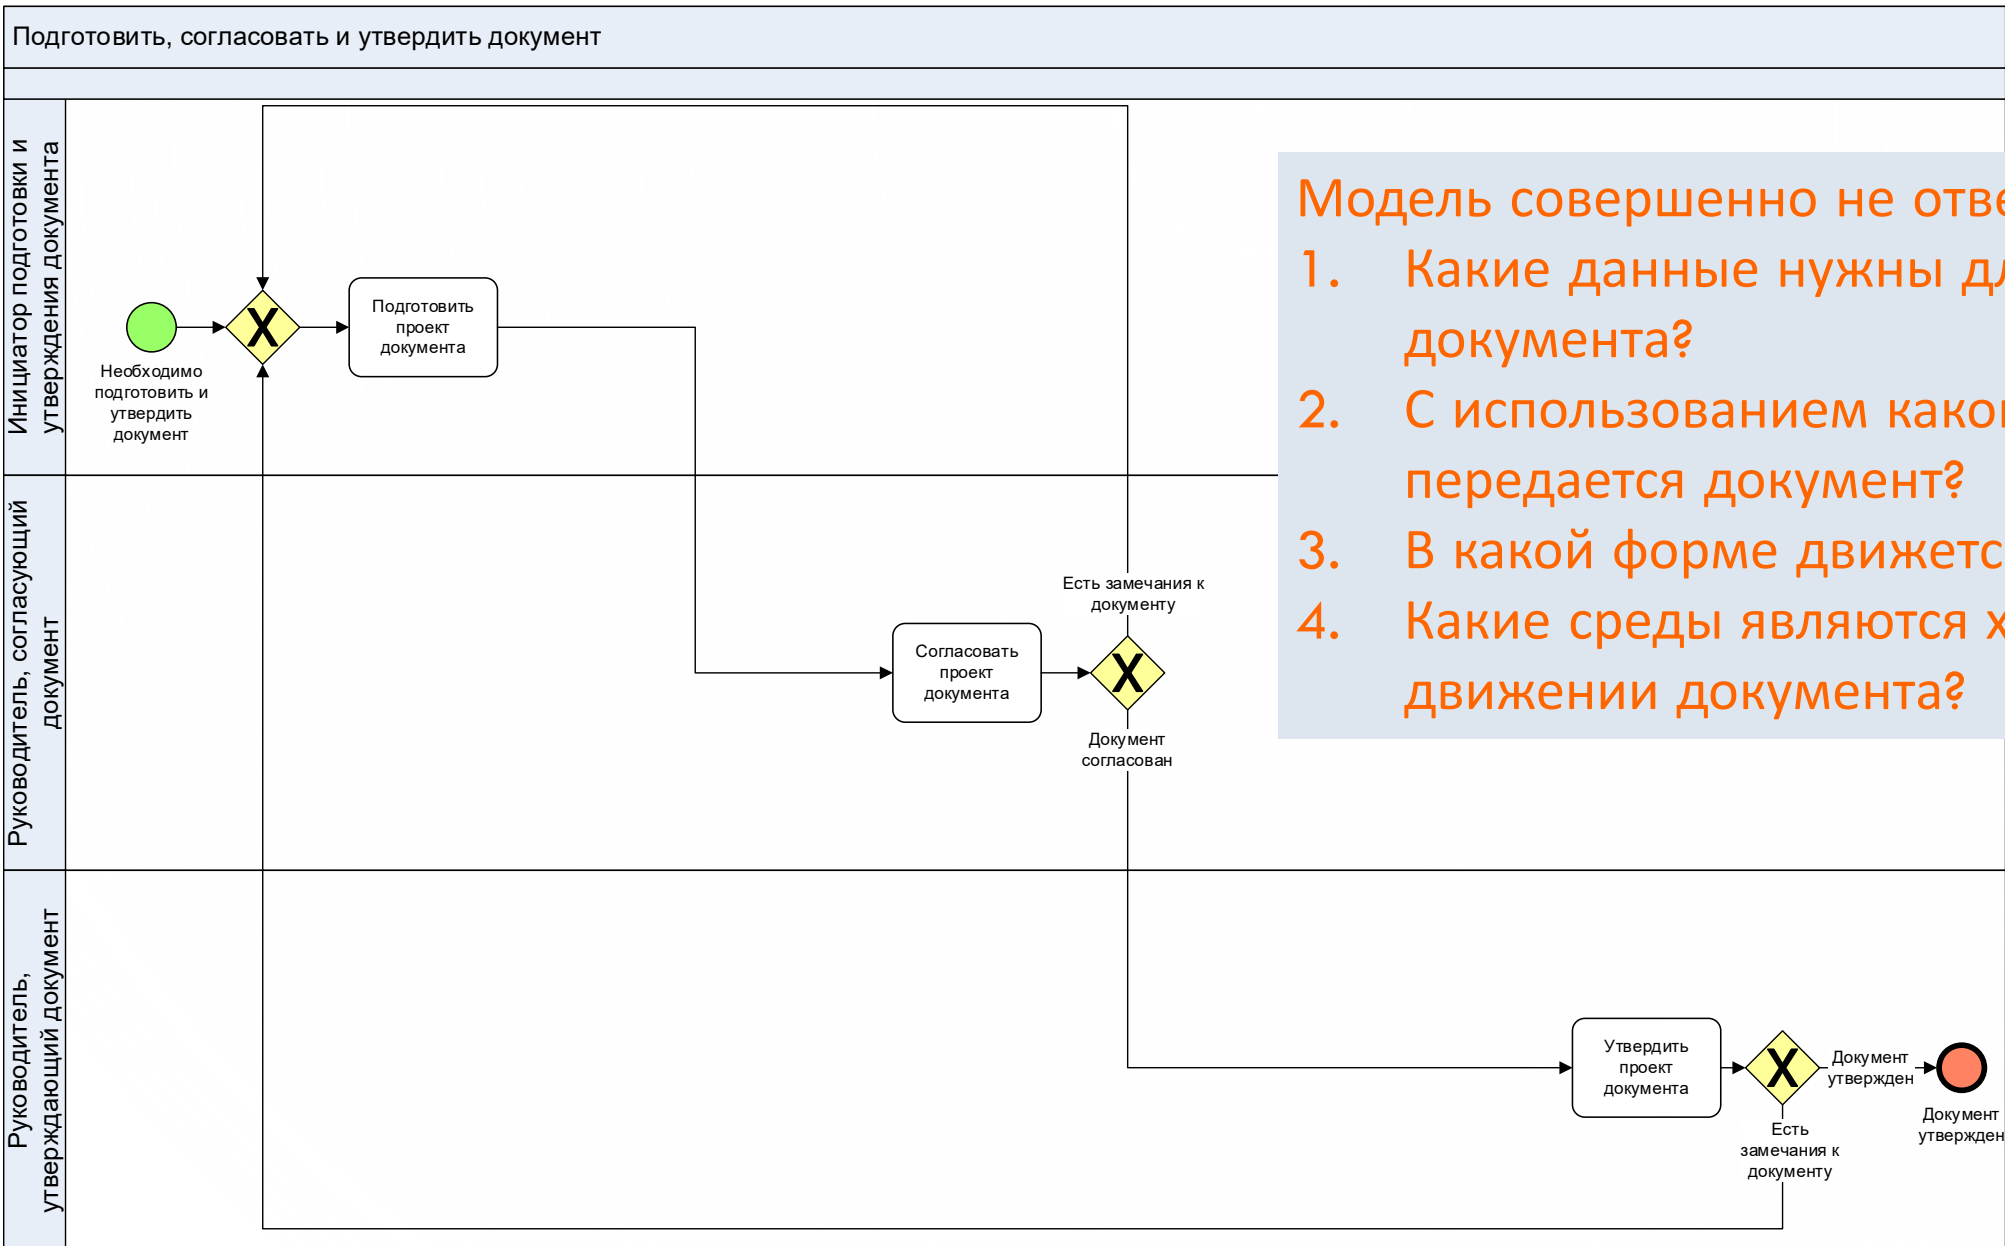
Подготовить, согласовать и утвердить документ

Инициатор подготовки и утверждения документа

Необходимо подготовить и утвердить документ

X

Подготовить проект документа

Руководитель, согласующий документ

Согласовать проект документа

Есть замечания к документу

X

Документ согласован

Руководитель, утверждающий документ

Утвердить проект документа

X

Документ утвержден

Есть замечания к документу

Документ утвержден

Модель совершенно не отве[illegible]
1. Какие данные нужны д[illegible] документа?
2. С использованием како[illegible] передается документ?
3. В какой форме движетс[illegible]
4. Какие среды являются х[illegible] движении документа?